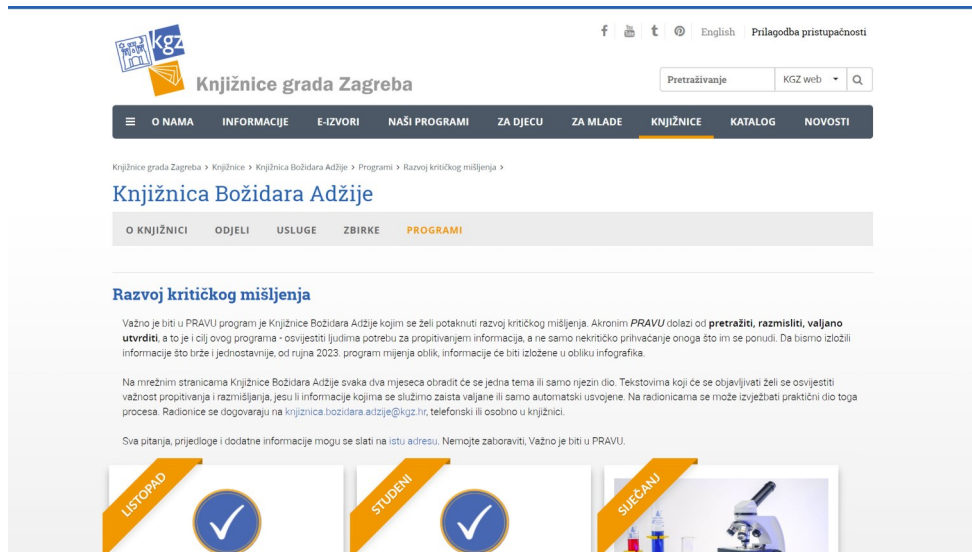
kgz

Knjižnice grada Zagreba

English | Prilagodba pristupačnosti

Pretraživanje | KGZ web

O NAMA | INFORMACIJE | E-IZVORI | NAŠI PROGRAMI | ZA DJECU | ZA MLADE | KNJIŽNICE | KATALOG | NOVOSTI

Knjižnice grada Zagreba > Knjižnice > Knjižnica Božidara Adžije > Programi > Razvoj kritičkog mišljenja >

Knjižnica Božidara Adžije

O KNJIŽNICI | ODJELI | USLUGE | ZBIRKE | PROGRAMI

Razvoj kritičkog mišljenja

Važno je biti u PRAVU program je Knjižnice Božidara Adžije kojim se želi potaknuti razvoj kritičkog mišljenja. Akronim *PRAVU* dolazi od **pretražiti, razmisliti, valjano utvrditi**, a to je i cilj ovog programa - osvijestiti ljudima potrebu za propitivanjem informacija, a ne samo nekritičko prihvaćanje onoga što im se ponudi. Da bismo izložili informacije što brže i jednostavnije, od rujna 2023. program mijenja oblik, informacije će biti izložene u obliku infografika.

Na mrežnim stranicama Knjižnice Božidara Adžije svaka dva mjeseca obradit će se jedna tema ili samo njezin dio. Tekstovima koji će se objavljivati želi se osvijestiti važnost propitivanja i razmišljanja, jesu li informacije kojima se služimo zaista valjane ili samo automatski usvojene. Na radionicama se može izvježbati praktični dio toga procesa. Radionice se dogovaraju na knjiznica.bozidara.adzije@kgz.hr, telefonski ili osobno u knjižnici.

Sva pitanja, prijedloge i dodatne informacije mogu se slati na istu adresu. Nemojte zaboraviti, Važno je biti u PRAVU.

LISTOPAD

STUDENI

SIJEČANJ